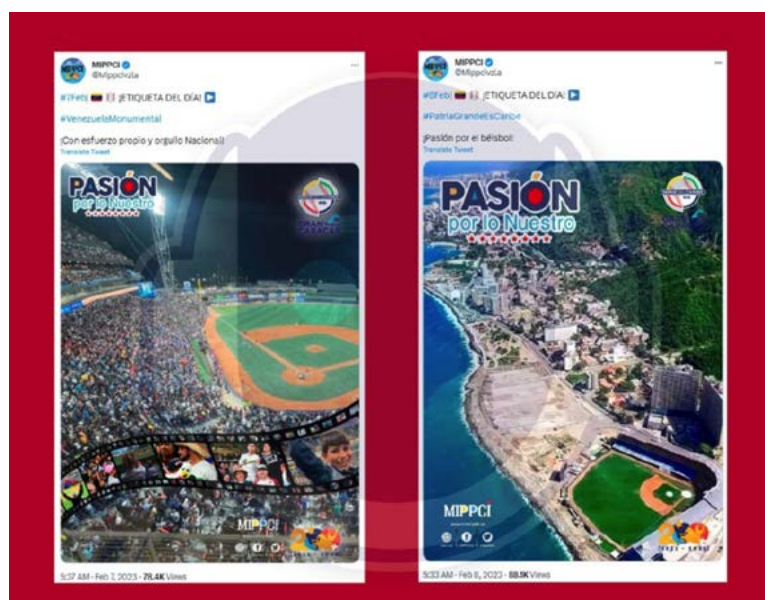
MIPPCI
@Mippcivzla

#7Feb ¡ETIQUETA DEL DÍA!

#VenezuelaMonumental

¡Con esfuerzo propio y orgullo Nacional!
Translate Tweet

PASIÓN
por lo Nuestro

MIPPCI

5:37 AM · Feb 7, 2023 · 78.4K Views

MIPPCI
@Mippcivzla

#8Feb ¡ETIQUETA DEL DÍA!

#PatriaGrandeEsCaribe

¡Pasión por el béisbol!
Translate Tweet

PASIÓN
por lo Nuestro

MIPPCI

5:33 AM · Feb 8, 2023 · 88.9K Views